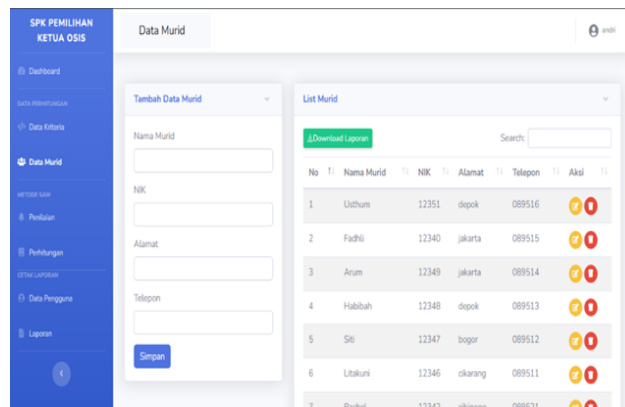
SPK PEMILIHAN KETUA OSIS

Dashboard

DATA PERHITUNGAN

Data Kriteria

Data Murid

METODE SAW

Penilaian

Perhitungan

CETAK LAPORAN

Data Pengguna

Laporan

Data Murid

andri

Tambah Data Murid

Nama Murid

NIK

Alamat

Telepon

Simpan

List Murid

Download Laporan

Search:

| No | Nama Murid | NIK | Alamat | Telepon | Aksi |
|---|---|---|---|---|---|
| 1 | Usthum | 12351 | depok | 089516 | |
| 2 | Fadhli | 12340 | jakarta | 089515 | |
| 3 | Arum | 12349 | jakarta | 089514 | |
| 4 | Habibah | 12348 | depok | 089513 | |
| 5 | Siti | 12347 | bogor | 089512 | |
| 6 | Litakuni | 12346 | cikarang | 089511 | |
| 7 | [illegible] | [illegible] | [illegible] | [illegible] | |